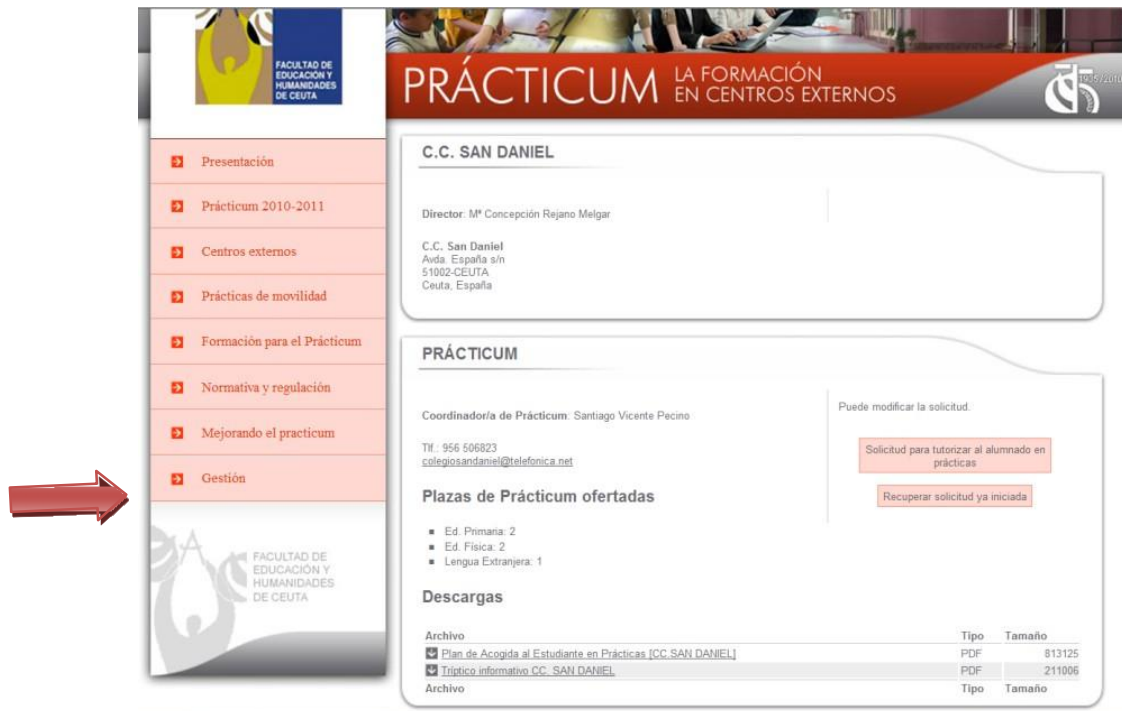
FACULTAD DE EDUCACIÓN Y HUMANIDADES DE CEUTA

PRÁCTICUM LA FORMACIÓN EN CENTROS EXTERNOS

1995/2010

Presentación
Prácticum 2010-2011
Centros externos
Prácticas de movilidad
Formación para el Prácticum
Normativa y regulación
Mejorando el practicum
Gestión

FACULTAD DE EDUCACIÓN Y HUMANIDADES DE CEUTA

C.C. SAN DANIEL

Director: Mª Concepción Rejano Melgar

C.C. San Daniel
Avda. España s/n
51002-CEUTA
Ceuta, España

PRÁCTICUM

Coordinador/a de Prácticum: Santiago Vicente Pecino

Tlf.: 956 506823
colegiosandaniel@telefonica.net

Puede modificar la solicitud.

Solicitud para tutorizar al alumnado en prácticas

Recuperar solicitud ya iniciada

Plazas de Prácticum ofertadas

- Ed. Primaria: 2
- Ed. Física: 2
- Lengua Extranjera: 1

Descargas

| Archivo | Tipo | Tamaño |
|---|---|---|
| Plan de Acogida al Estudiante en Prácticas [CC.SAN DANIEL] | PDF | 813125 |
| Tríptico informativo CC. SAN DANIEL | PDF | 211006 |
| Archivo | Tipo | Tamaño |